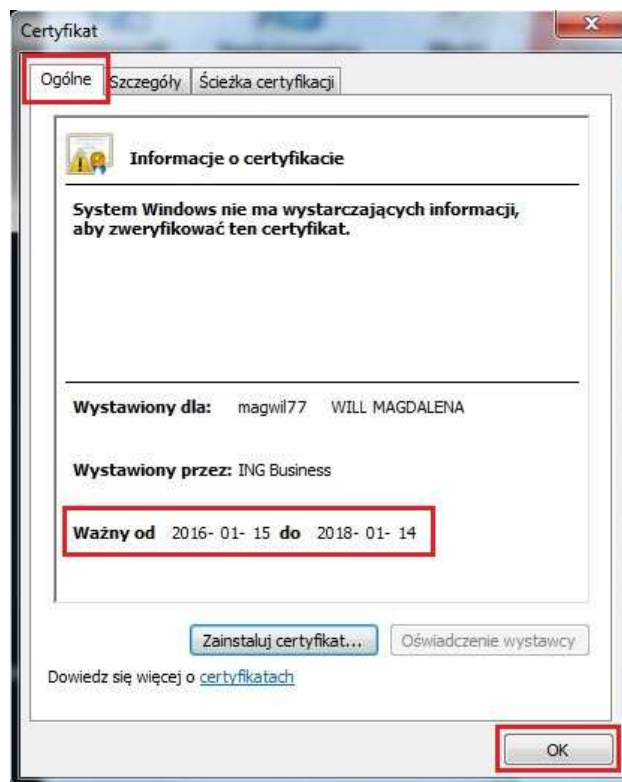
Certyfikat

Ogólne | Szczegóły | Ścieżka certyfikacji

Informacje o certyfikacie

System Windows nie ma wystarczających informacji, aby zweryfikować ten certyfikat.

Wystawiony dla: magwil77 WILL MAGDALENA

Wystawiony przez: ING Business

Ważny od 2016- 01- 15 do 2018- 01- 14

Zainstaluj certyfikat... | Oświadczenie wystawcy

Dowiedz się więcej o certyfikatach

OK